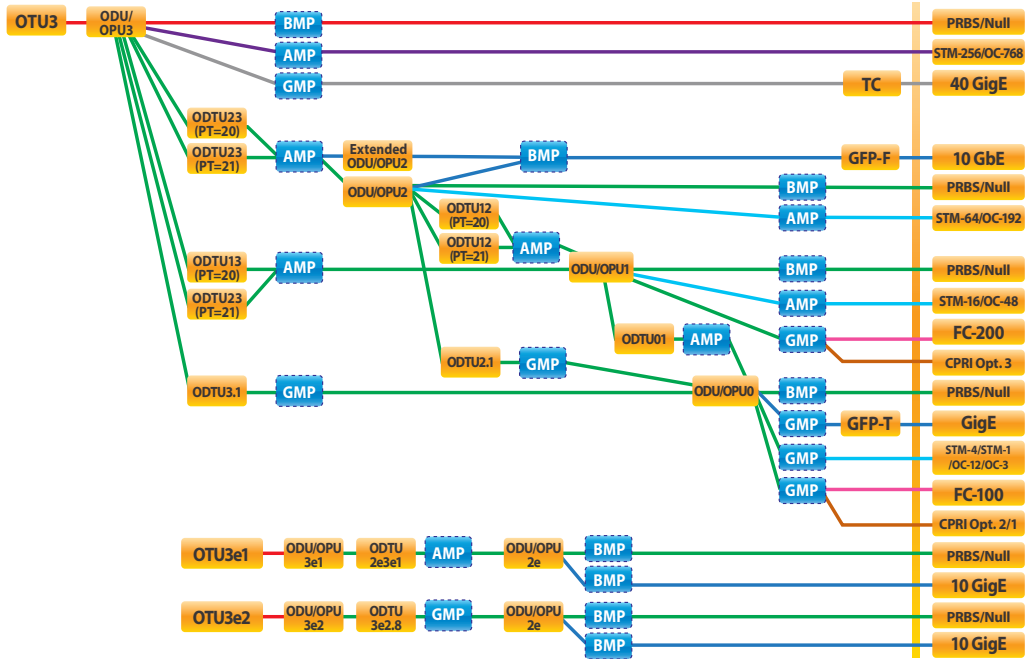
OTU3
ODU/ OPU3
BMP
AMP
GMP
TC
PRBS/Null
STM-256/OC-768
40 GigE

ODTU23 (PT=20)
ODTU23 (PT=21)
AMP
Extended ODU/OPU2
BMP
GFP-F
10 GbE
ODU/OPU2
BMP
PRBS/Null
AMP
STM-64/OC-192
ODTU12 (PT=20)
ODTU12 (PT=21)
AMP

ODTU13 (PT=20)
ODTU23 (PT=21)
AMP
ODU/OPU1
BMP
PRBS/Null
AMP
STM-16/OC-48
ODTU01
AMP
GMP
FC-200
CPRI Opt. 3
ODTU2.1
GMP

ODTU3.1
GMP
ODU/OPU0
BMP
PRBS/Null
GMP
GFP-T
GigE
GMP
STM-4/STM-1 /OC-12/OC-3
GMP
FC-100
CPRI Opt. 2/1

OTU3e1
ODU/OPU 3e1
ODTU 2e3e1
AMP
ODU/OPU 2e
BMP
PRBS/Null
BMP
10 GigE

OTU3e2
ODU/OPU 3e2
ODTU 3e2.8
GMP
ODU/OPU 2e
BMP
PRBS/Null
BMP
10 GigE